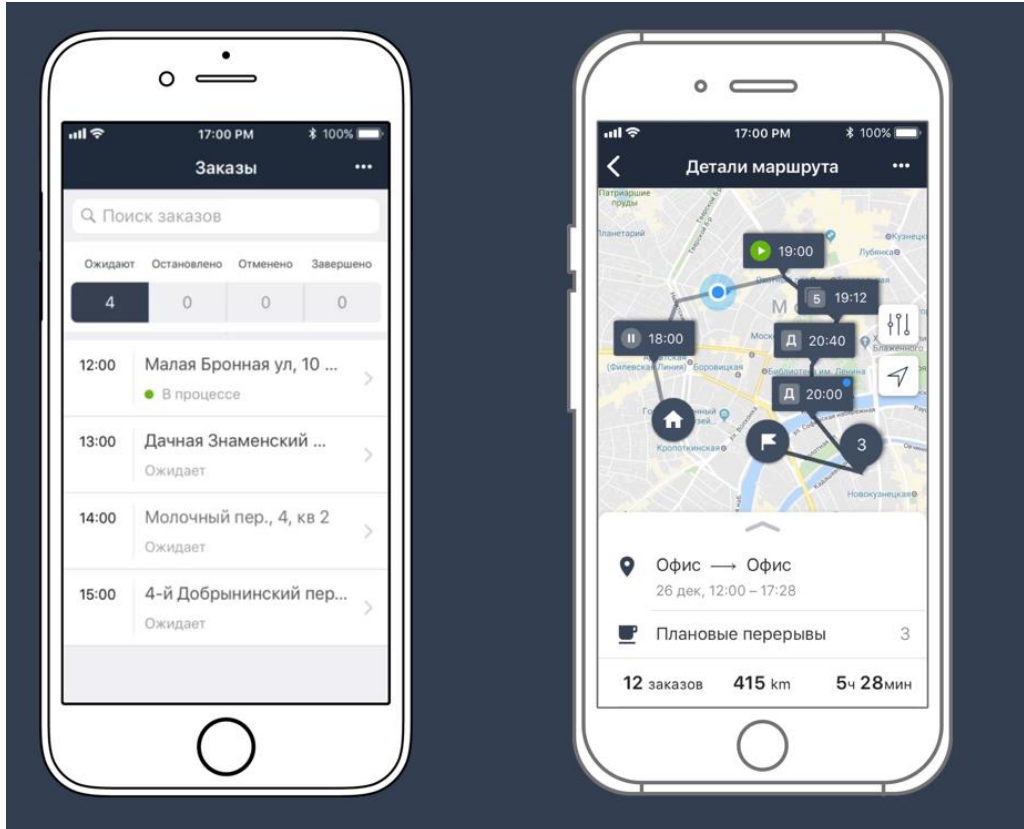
17:00 PM
100%
Заказы
...
Поиск заказов
Ожидают
Остановлено
Отменено
Завершено

| 4 | 0 | 0 | 0 |
|---|---|---|---|

12:00 Малая Бронная ул, 10 ...
В процессе

13:00 Дачная Знаменский ...
Ожидает

14:00 Молочный пер., 4, кв 2
Ожидает

15:00 4-й Добрынинский пер...
Ожидает

17:00 PM
100%
Детали маршрута
...
Патриаршие пруды
Планетарий
Кузнецк
Лубянка
М
(Филевская Линия)
Боровицкая
Библиотека им. Ленина
Кропоткинская
Новокузнецкая
19:00
5 19:12
18:00
Д 20:40
Д 20:00
3

Офис ⟶ Офис
26 дек, 12:00 – 17:28
Плановые перерывы 3
12 заказов 415 km 5ч 28мин